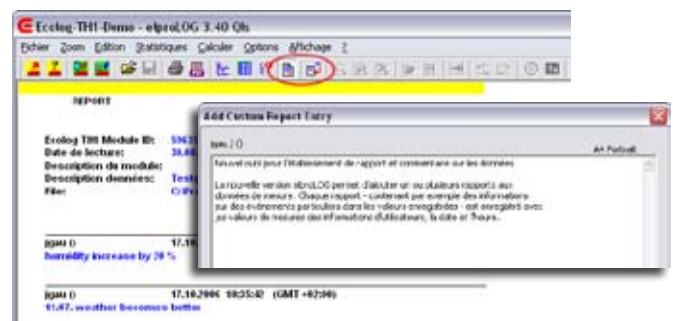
Ecolog-TH1-Demo - elproLOG 3.40 QIs

Fichier Zoom Edition Statistiques Calculer Options Affichage ?

REPORT

Ecolog TH1 Module ID: 5963
Date de lecture: 31.0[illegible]
Description de module:
Description données: Test
File: C:\P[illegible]

jgau () 17.1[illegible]
humidity increase by 20 %

jgau () 17.10.2006 10:35:42 (GMT +02:00)
11:47. weather becomes better

Add Custom Report Entry

jgau () 0

A+ Portrait

Nouvel outil pour l'établissement de rapport et commentaire sur les données

La nouvelle version elproLOG permet d'ajouter un ou plusieurs rapports aux données de mesure. Chaque rapport - contenant par exemple des informations sur des événements particuliers dans les valeurs enregistrées - est enregistré avec les valeurs de mesures des informations d'utilisateurs, la date et l'heure.